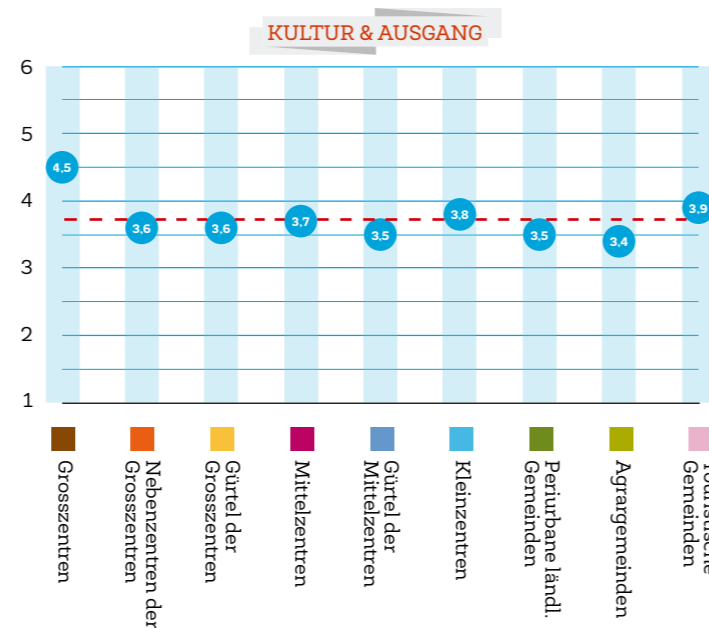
KULTUR & AUSGANG

6
5
4
3
2
1

4,5
3,6
3,6
3,7
3,5
3,8
3,5
3,4
3,9

Grosszentren
Nebenzentren der Grosszentren
Gürtel der Grosszentren
Mittelzentren
Gürtel der Mittelzentren
Kleinzentren
Periurbane ländl. Gemeinden
Agrargemeinden
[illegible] Gemeinden